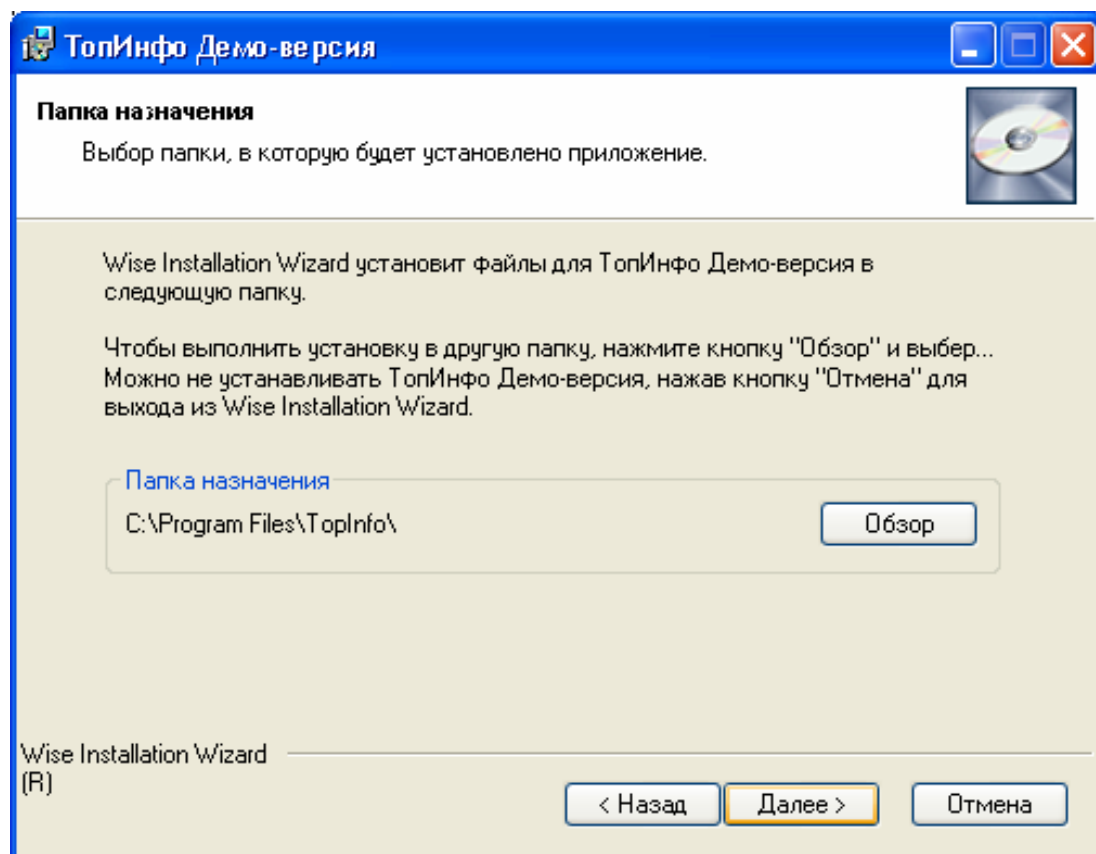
ТопИнфо Демо-версия

Папка назначения

Выбор папки, в которую будет установлено приложение.

Wise Installation Wizard установит файлы для ТопИнфо Демо-версия в следующую папку.

Чтобы выполнить установку в другую папку, нажмите кнопку "Обзор" и выбер...
Можно не устанавливать ТопИнфо Демо-версия, нажав кнопку "Отмена" для выхода из Wise Installation Wizard.

Папка назначения

C:\Program Files\TopInfo\

Обзор

Wise Installation Wizard (R)

< Назад

Далее >

Отмена